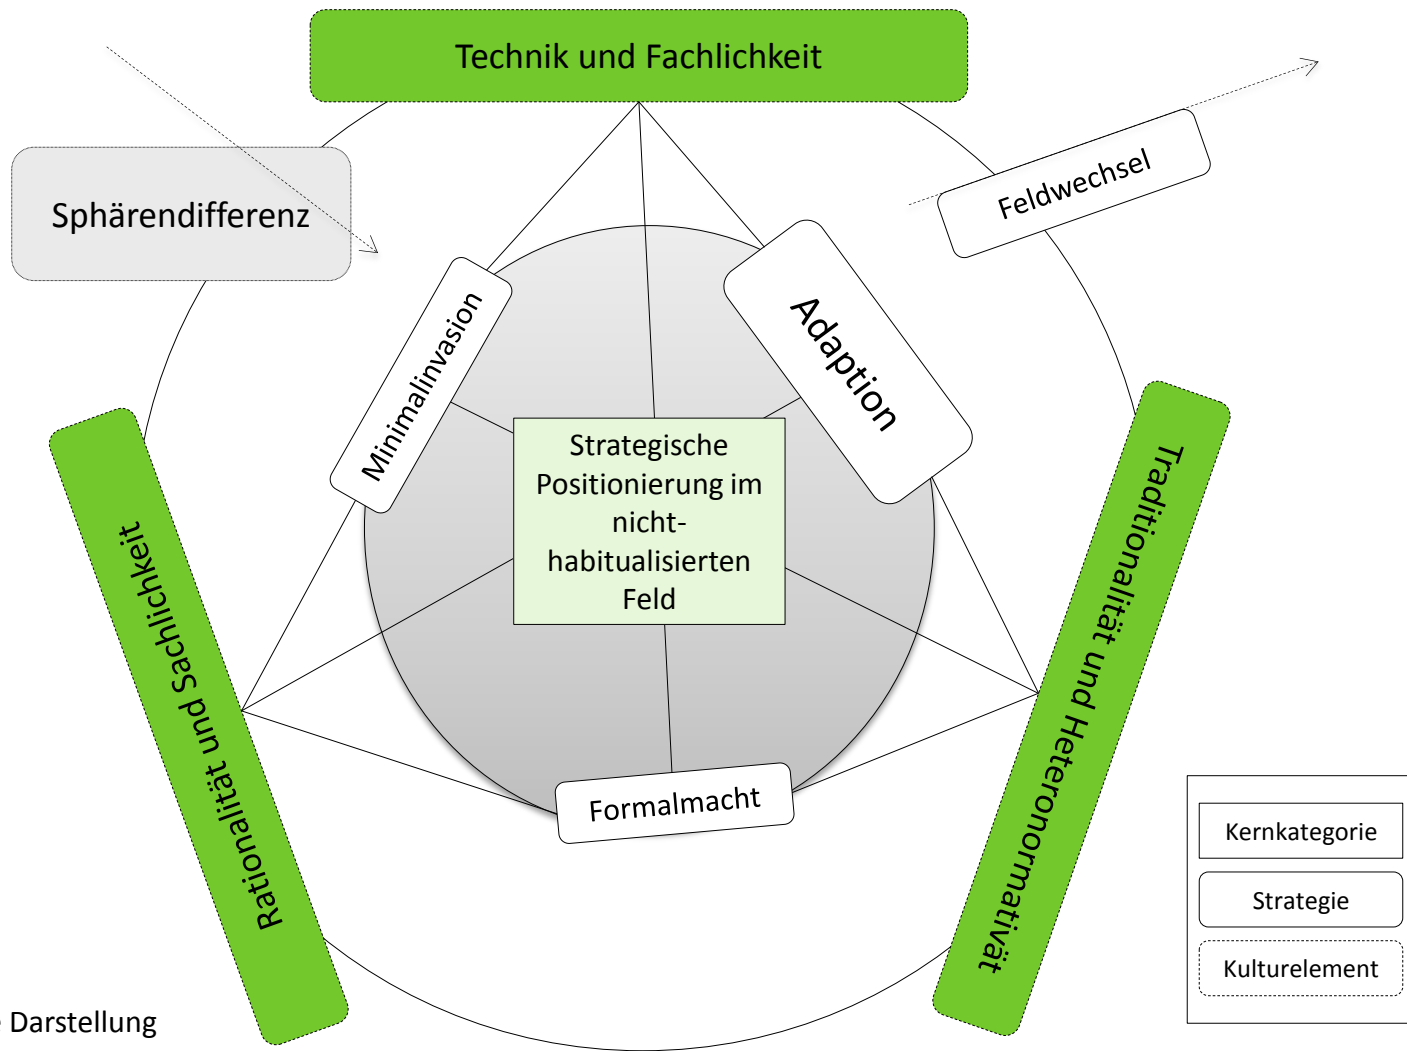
Technik und Fachlichkeit

Sphärendifferenz

Feldwechsel

Minimalinvasion

Adaption

Strategische Positionierung im nicht-habitualisierten Feld

Rationalität und Sachlichkeit

Traditionalität und Heteronormativät

Formalmacht

Kernkategorie

Strategie

Kulturelement

Darstellung